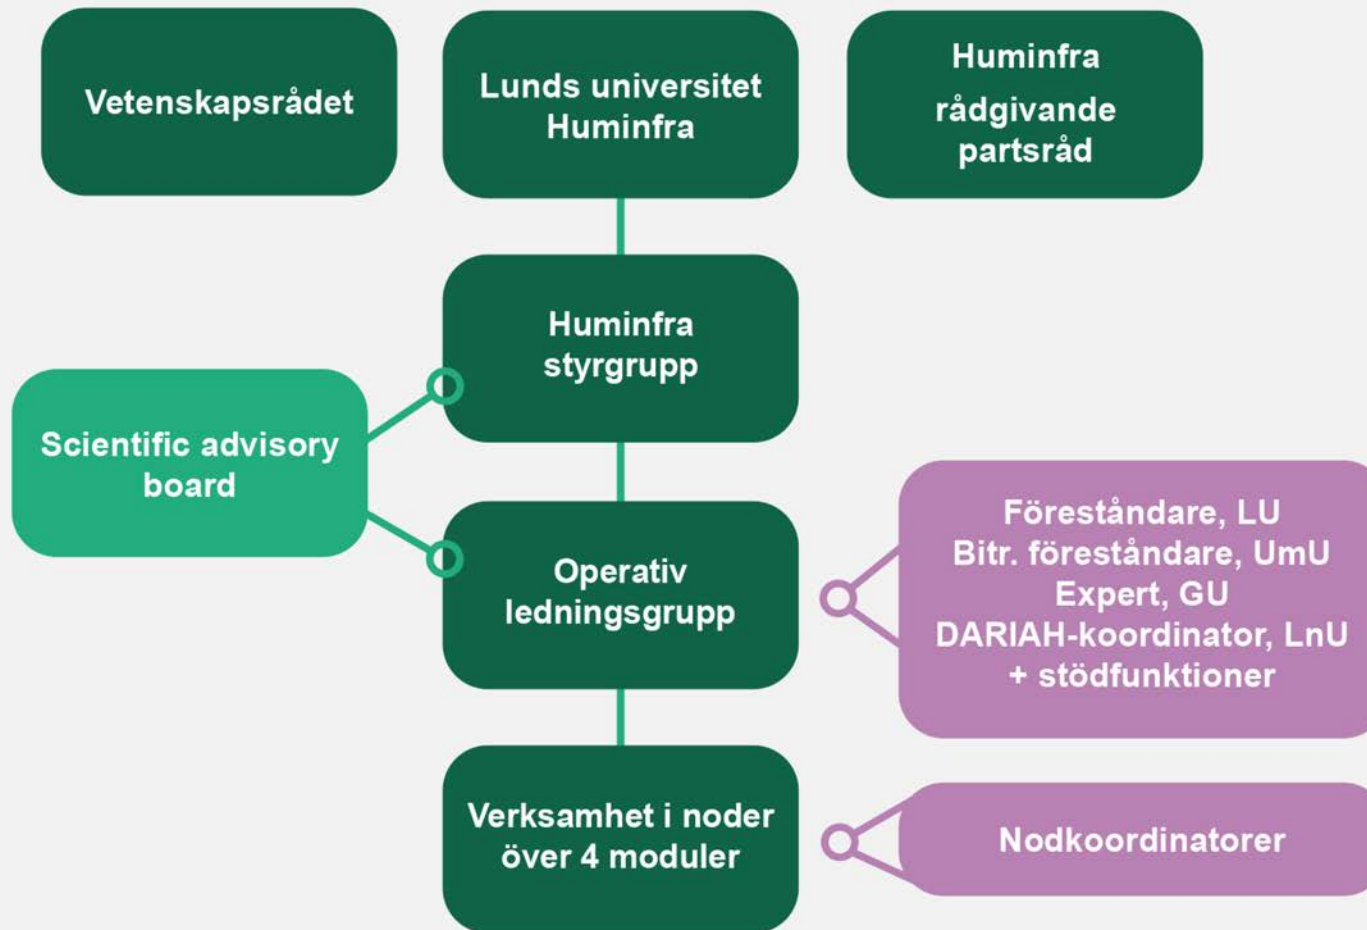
Vetenskapsrådet

Lunds universitet Huminfra

Huminfra rådgivande partsråd

Huminfra styrgrupp

Scientific advisory board

Operativ ledningsgrupp

Föreståndare, LU
Bitr. föreståndare, UmU
Expert, GU
DARIAH-koordinator, LnU
+ stödfunktioner

Verksamhet i noder över 4 moduler

Nodkoordinatorer